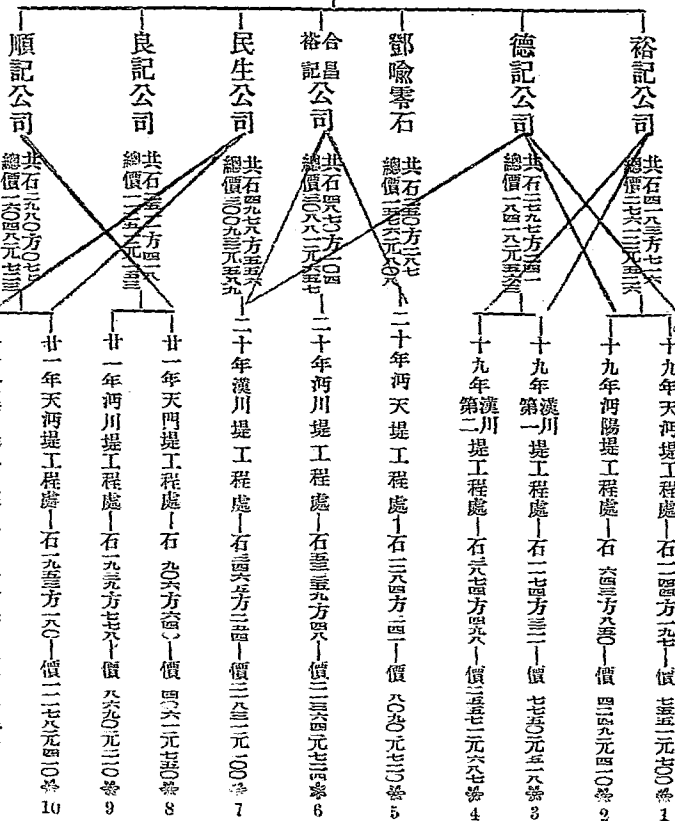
順記公司 共石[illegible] 總價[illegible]

良記公司 共石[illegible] 總價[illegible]

民生公司 共石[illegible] 總價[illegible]

裕合記昌公司 共石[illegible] 總價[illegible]

鄧喩零石 共石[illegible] 總價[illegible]

德記公司 共石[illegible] 總價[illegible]

裕記公司 共石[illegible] 總價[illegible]

十九年天河提工程處—石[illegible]方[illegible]—價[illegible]元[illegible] 1

十九年河陽提工程處—石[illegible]方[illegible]—價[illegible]元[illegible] 2

十九年第一漢川提工程處—石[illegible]方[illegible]—價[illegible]元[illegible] 3

十九年第二漢川提工程處—石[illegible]方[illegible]—價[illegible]元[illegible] 4

二十年河天提工程處—石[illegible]方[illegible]—價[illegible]元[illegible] 5

二十年河川提工程處—石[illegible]方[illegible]—價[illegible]元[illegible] 6

二十年漢川提工程處—石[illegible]方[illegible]—價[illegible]元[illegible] 7

廿一年天門提工程處—石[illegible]方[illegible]—價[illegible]元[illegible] 8

廿一年河川提工程處—石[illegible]方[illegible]—價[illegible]元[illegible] 9

廿一年天河提工程處—石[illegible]方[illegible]—價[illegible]元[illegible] 10